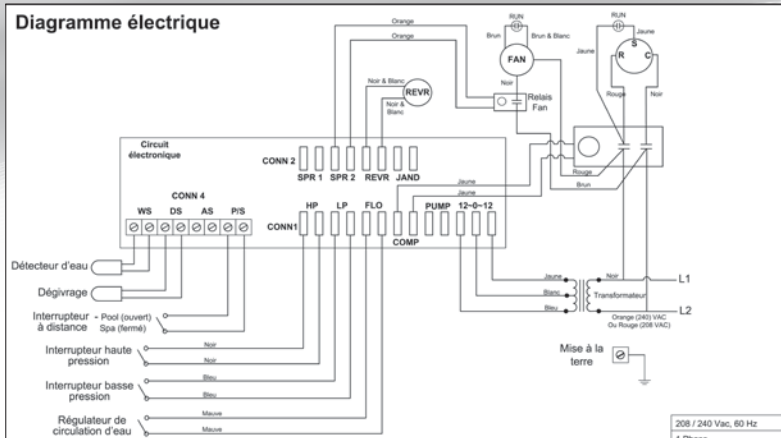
Diagramme électrique

RUN
Brun
Brun & Blanc
FAN
Noir
RUN
Jaune
Jaune
S
R
C
Rouge
Noir
Orange
Orange
Noir & Blanc
REVR
Noir & Blanc
Relais Fan

Circuit électronique
CONN 2
SPR 1
SPR 2
REVR
JAND
Rouge
Brun
Jaune
Jaune
CONN 4
WS
DS
AS
P/S
CONN1
HP
LP
FLO
COMP
PUMP
12~0~12

Détecteur d'eau
Dégivrage
Interrupteur à distance
Pool (ouvert)
Spa (fermé)
Interrupteur haute pression
Noir
Noir
Interrupteur basse pression
Bleu
Bleu
Régulateur de circulation d'eau
Mauve
Mauve

Jaune
Blanc
Bleu
Noir
Transformateur
L1
L2
Orange (240) VAC
Ou Rouge (208 VAC)
Mise à la terre

208 / 240 Vac, 60 Hz
1 Phase